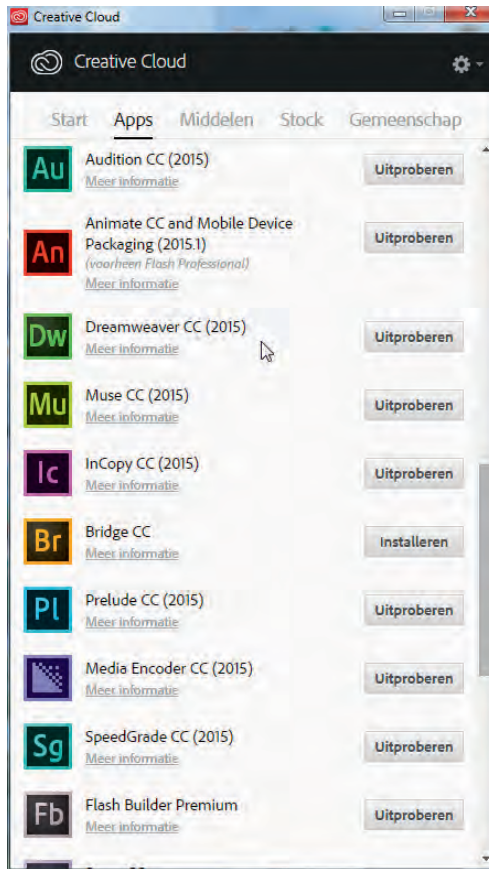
Creative Cloud

Creative Cloud

Start Apps Middelen Stock Gemeenschap

Au Audition CC (2015)
Meer informatie
Uitproberen

An Animate CC and Mobile Device Packaging (2015.1)
(voorheen Flash Professional)
Meer informatie
Uitproberen

Dw Dreamweaver CC (2015)
Meer informatie
Uitproberen

Mu Muse CC (2015)
Meer informatie
Uitproberen

Ic InCopy CC (2015)
Meer informatie
Uitproberen

Br Bridge CC
Meer informatie
Installeren

Pl Prelude CC (2015)
Meer informatie
Uitproberen

Media Encoder CC (2015)
Meer informatie
Uitproberen

Sg SpeedGrade CC (2015)
Meer informatie
Uitproberen

Fb Flash Builder Premium
Meer informatie
Uitproberen